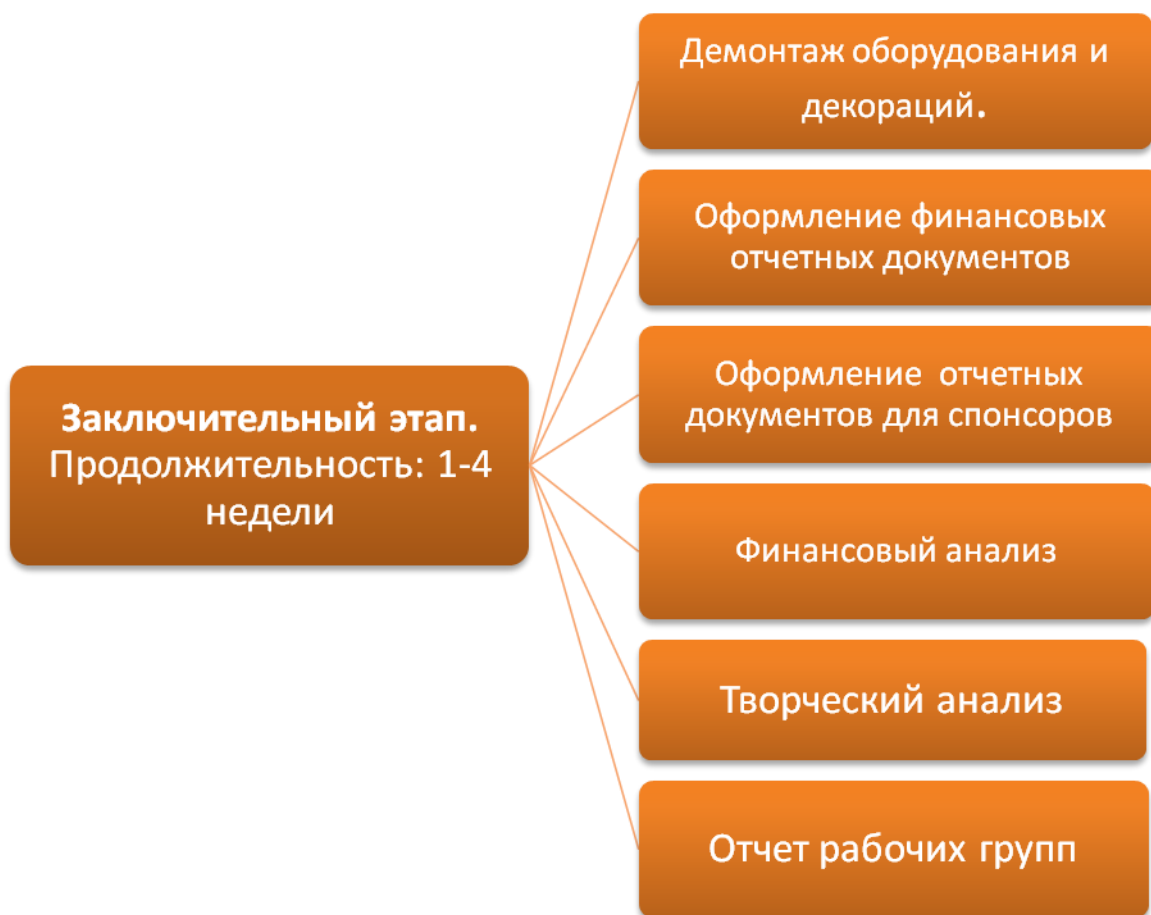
**Заключительный этап.** Продолжительность: 1-4 недели

Демонтаж оборудования и декораций.

Оформление финансовых отчетных документов

Оформление отчетных документов для спонсоров

Финансовый анализ

Творческий анализ

Отчет рабочих групп